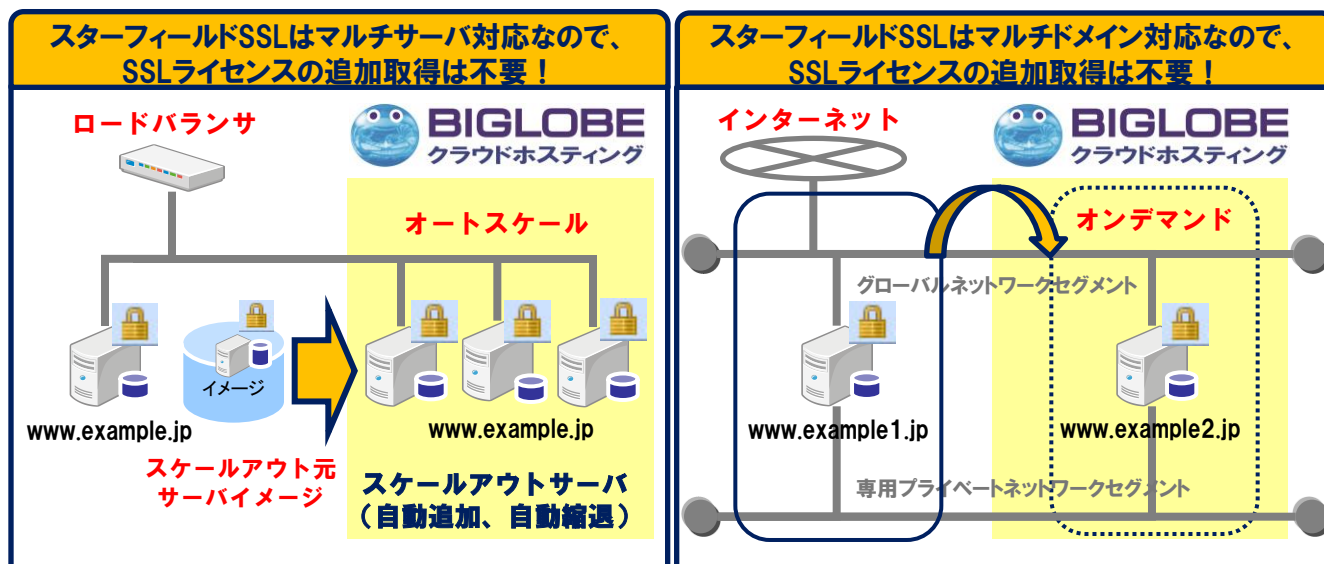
スターフィールドSSLはマルチサーバ対応なので、SSLライセンスの追加取得は不要！

ロードバランサ

BIGLOBE クラウドホスティング

オートスケール

イメージ

www.example.jp

www.example.jp

スケールアウト元サーバイメージ

スケールアウトサーバ（自動追加、自動縮退）

スターフィールドSSLはマルチドメイン対応なので、SSLライセンスの追加取得は不要！

インターネット

BIGLOBE クラウドホスティング

オンデマンド

グローバルネットワークセグメント

www.example1.jp

www.example2.jp

専用プライベートネットワークセグメント